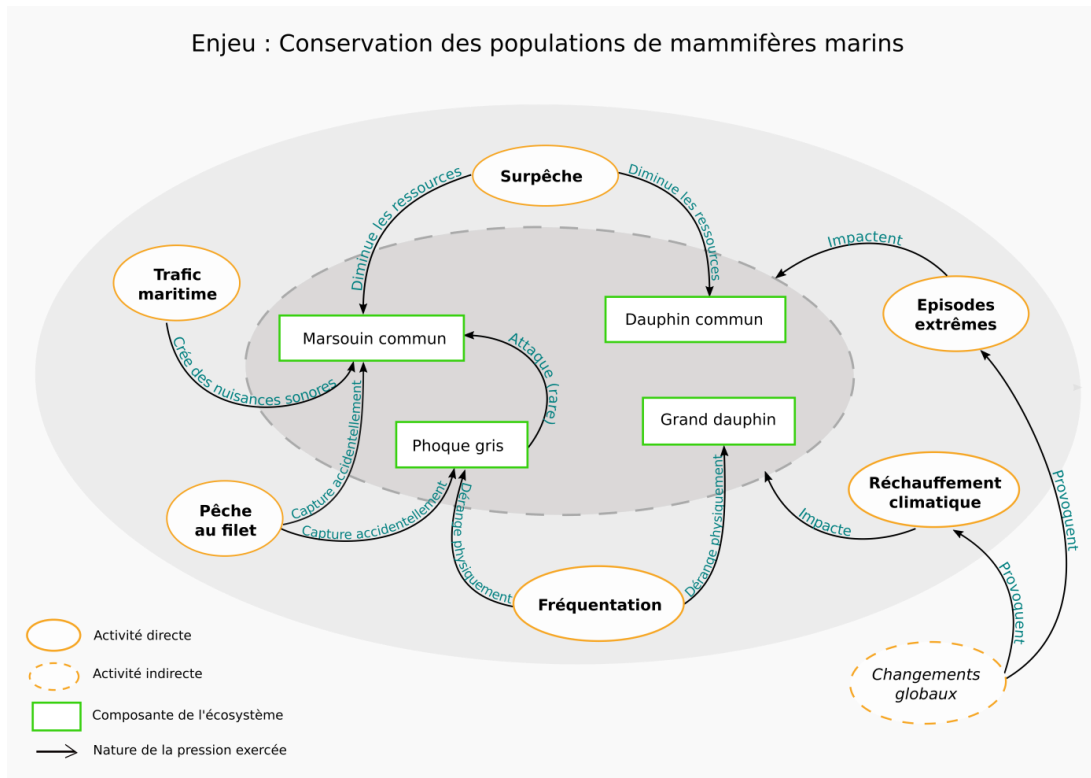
Enjeu : Conservation des populations de mammifères marins

Surpêche

Diminue les ressources

Diminue les ressources

Trafic maritime

Impactent

Episodes extrêmes

Marsouin commun

Dauphin commun

Crée des nuisances sonores

Attaque (rare)

Capture accidentellement

Phoque gris

Grand dauphin

Pêche au filet

Capture accidentellement

Dérange physiquement

Dérange physiquement

Réchauffement climatique

Impacte

Provoquent

Fréquentation

Provoquent

Changements globaux

Activité directe

Activité indirecte

Composante de l'écosystème

Nature de la pression exercée